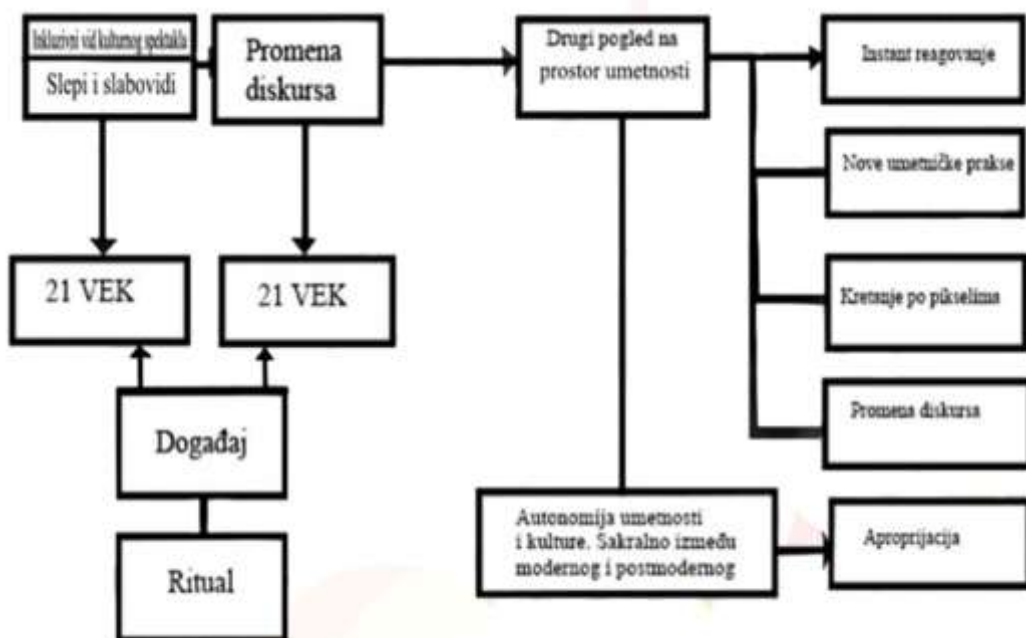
Inkluzivni vid kulturnog spektakla
Slepi i slabovidi

Promena diskursa

Drugi pogled na prostor umetnosti

Instant reagovanje

Nove umetničke prakse

Kretanje po pikselima

Promena diskursa

21 VEK

21 VEK

Događaj

Ritual

Autonomija umetnosti i kulture. Sakralno između modernog i postmodernog

Apropriacija